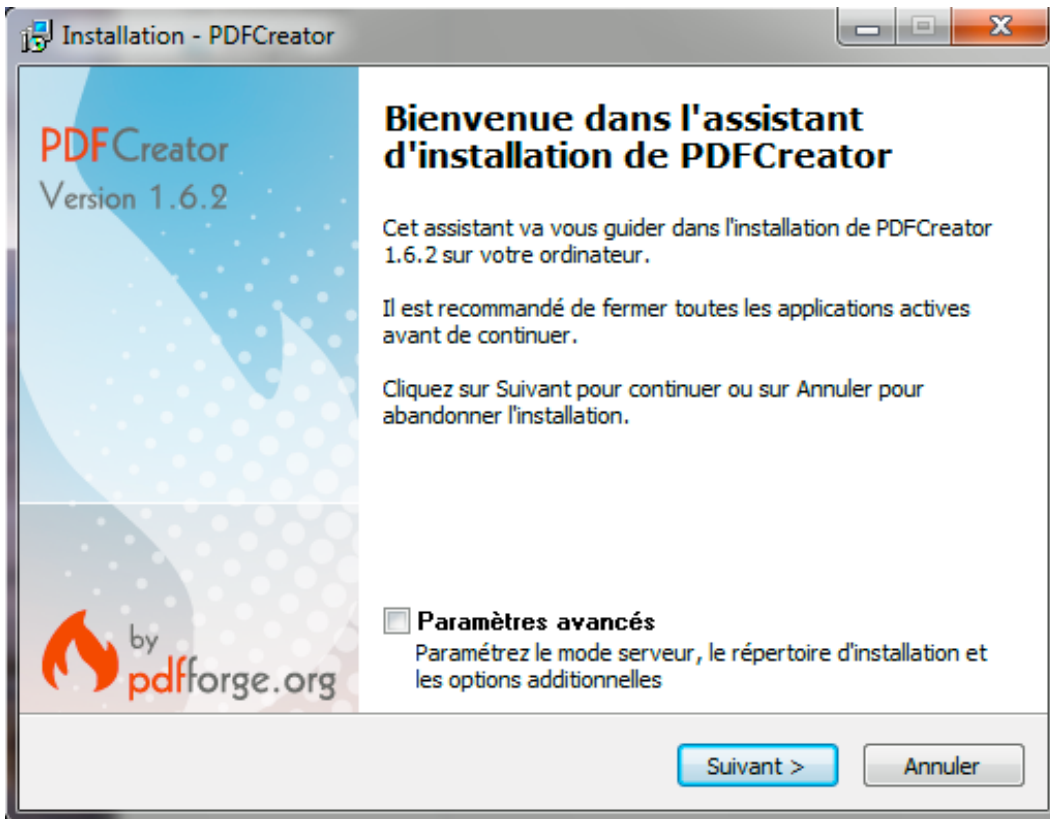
Installation - PDFCreator

PDFCreator
Version 1.6.2

by
pdfforge.org

Bienvenue dans l'assistant d'installation de PDFCreator

Cet assistant va vous guider dans l'installation de PDFCreator 1.6.2 sur votre ordinateur.

Il est recommandé de fermer toutes les applications actives avant de continuer.

Cliquez sur Suivant pour continuer ou sur Annuler pour abandonner l'installation.

Paramètres avancés
Paramétrez le mode serveur, le répertoire d'installation et les options additionnelles

Suivant >
Annuler